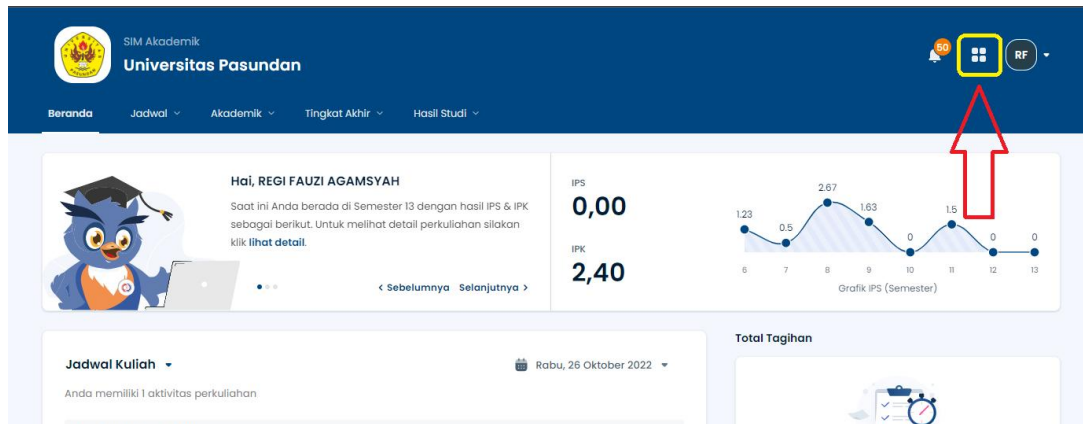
SIM Akademik
Universitas Pasundan

50

RF

Beranda Jadwal Akademik Tingkat Akhir Hasil Studi

Hai, REGI FAUZI AGAMSYAH

Saat ini Anda berada di Semester 13 dengan hasil IPS & IPK sebagai berikut. Untuk melihat detail perkuliahan silakan klik lihat detail.

‹ Sebelumnya Selanjutnya ›

IPS
0,00

IPK
2,40

1.23
0.5
2.67
1.63
0
1.5
0
0

6 7 8 9 10 11 12 13
Grafik IPS (Semester)

Jadwal Kuliah

Rabu, 26 Oktober 2022

Anda memiliki 1 aktivitas perkuliahan

Total Tagihan